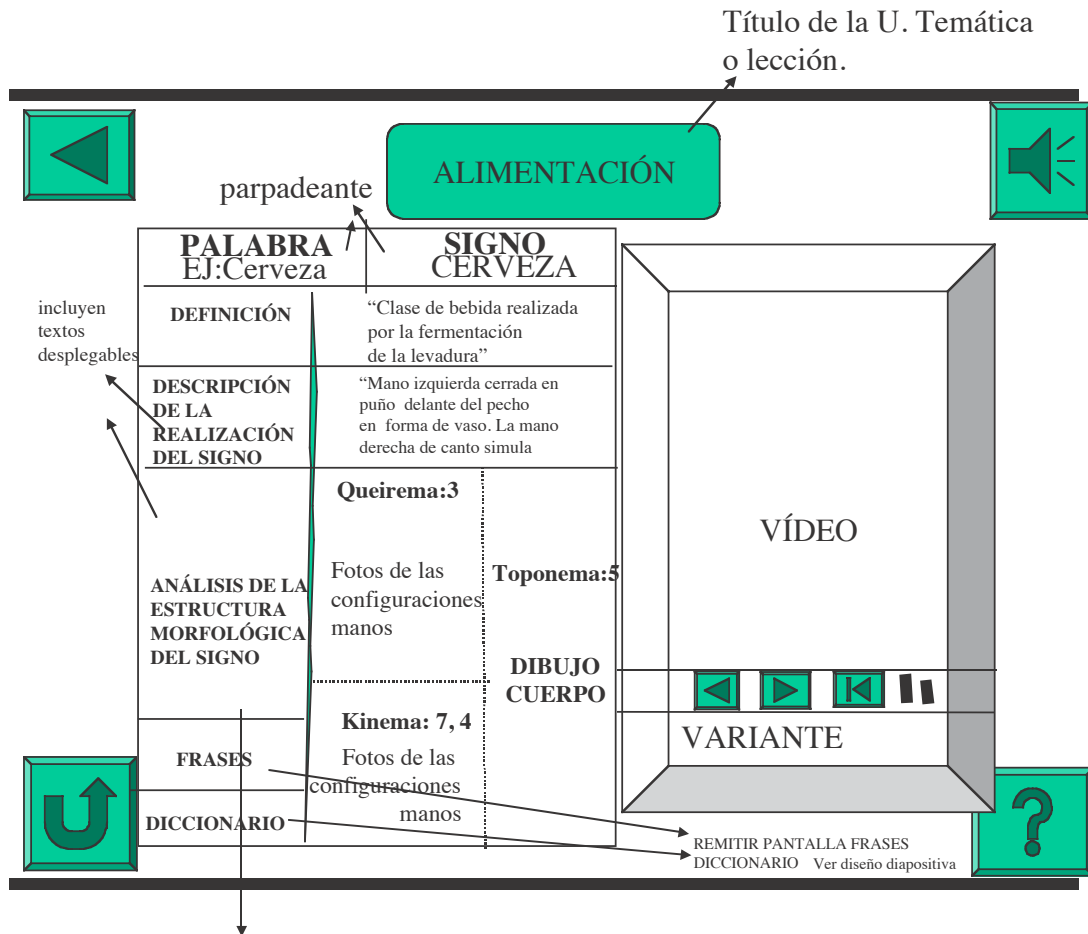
Título de la U. Temática o lección.

ALIMENTACIÓN

parpadeante

PALABRA
EJ:Cerveza

SIGNO
CERVEZA

incluyen textos desplegables

DEFINICIÓN

"Clase de bebida realizada por la fermentación de la levadura"

DESCRIPCIÓN DE LA REALIZACIÓN DEL SIGNO

"Mano izquierda cerrada en puño delante del pecho en forma de vaso. La mano derecha de canto simula

ANÁLISIS DE LA ESTRUCTURA MORFOLÓGICA DEL SIGNO

Queirema:3

Fotos de las configuraciones manos

Toponema:5

DIBUJO CUERPO

Kinema: 7, 4

Fotos de las configuraciones manos

FRASES

DICCIONARIO

VÍDEO

VARIANTE

REMITIR PANTALLA FRASES
DICCIONARIO Ver diseño diapositiva